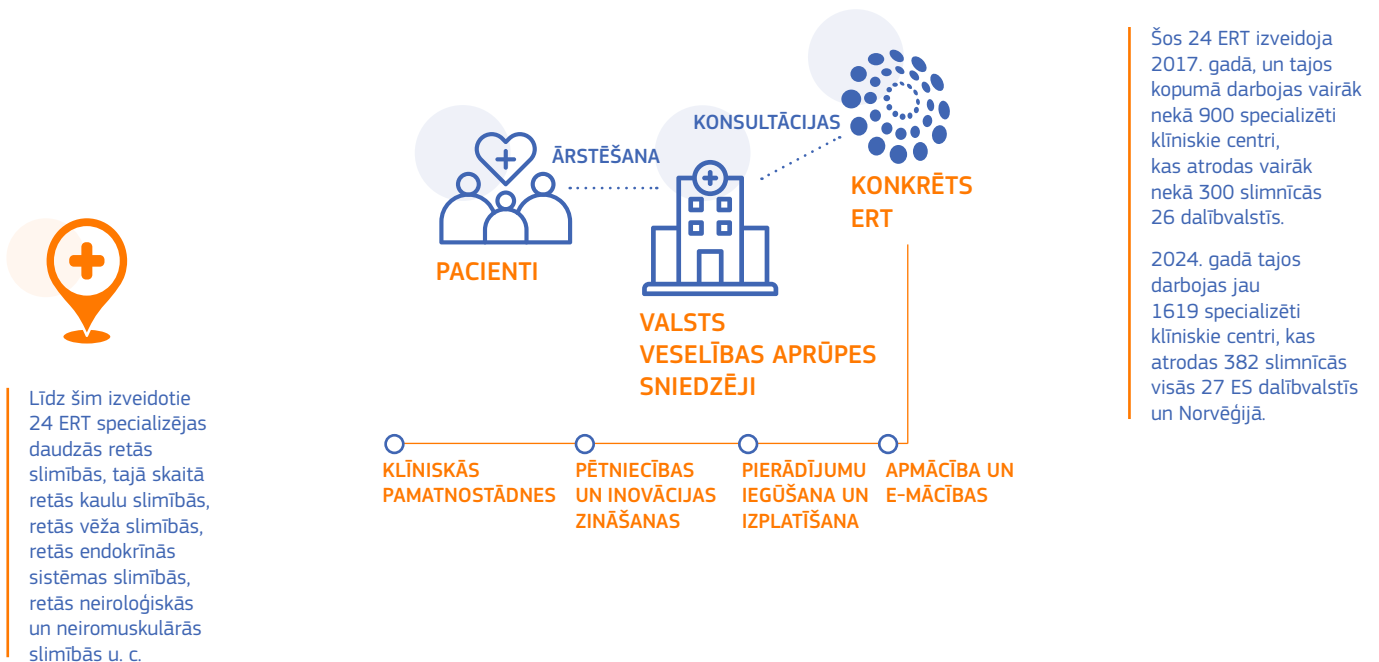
Šos 24 ERT izveidoja 2017. gadā, un tajos kopumā darbojas vairāk nekā 900 specializēti klīniskie centri, kas atrodas vairāk nekā 300 slimnīcās 26 dalībvalstīs.

2024. gadā tajos darbojas jau 1619 specializēti klīniskie centri, kas atrodas 382 slimnīcās visās 27 ES dalībvalstīs un Norvēģijā.

KONSULTĀCIJAS

ĀRSTĒŠANA

KONKRĒTS ERT

PACIENTI

VALSTS VESELĪBAS APRŪPES SNIEDZĒJI

Līdz šim izveidotie 24 ERT specializējas daudzās retās slimībās, tajā skaitā retās kaulu slimībās, retās vēža slimībās, retās endokrīnās sistēmas slimībās, retās neiroloģiskās un neiromuskulārās slimībās u. c.

KLĪNISKĀS PAMATNOSTĀDNES

PĒTNIECĪBAS UN INOVĀCIJAS ZINĀŠANAS

PIERĀDĪJUMU IEGŪŠANA UN IZPLATĪŠANA

APMĀCĪBA UN E-MĀCĪBAS